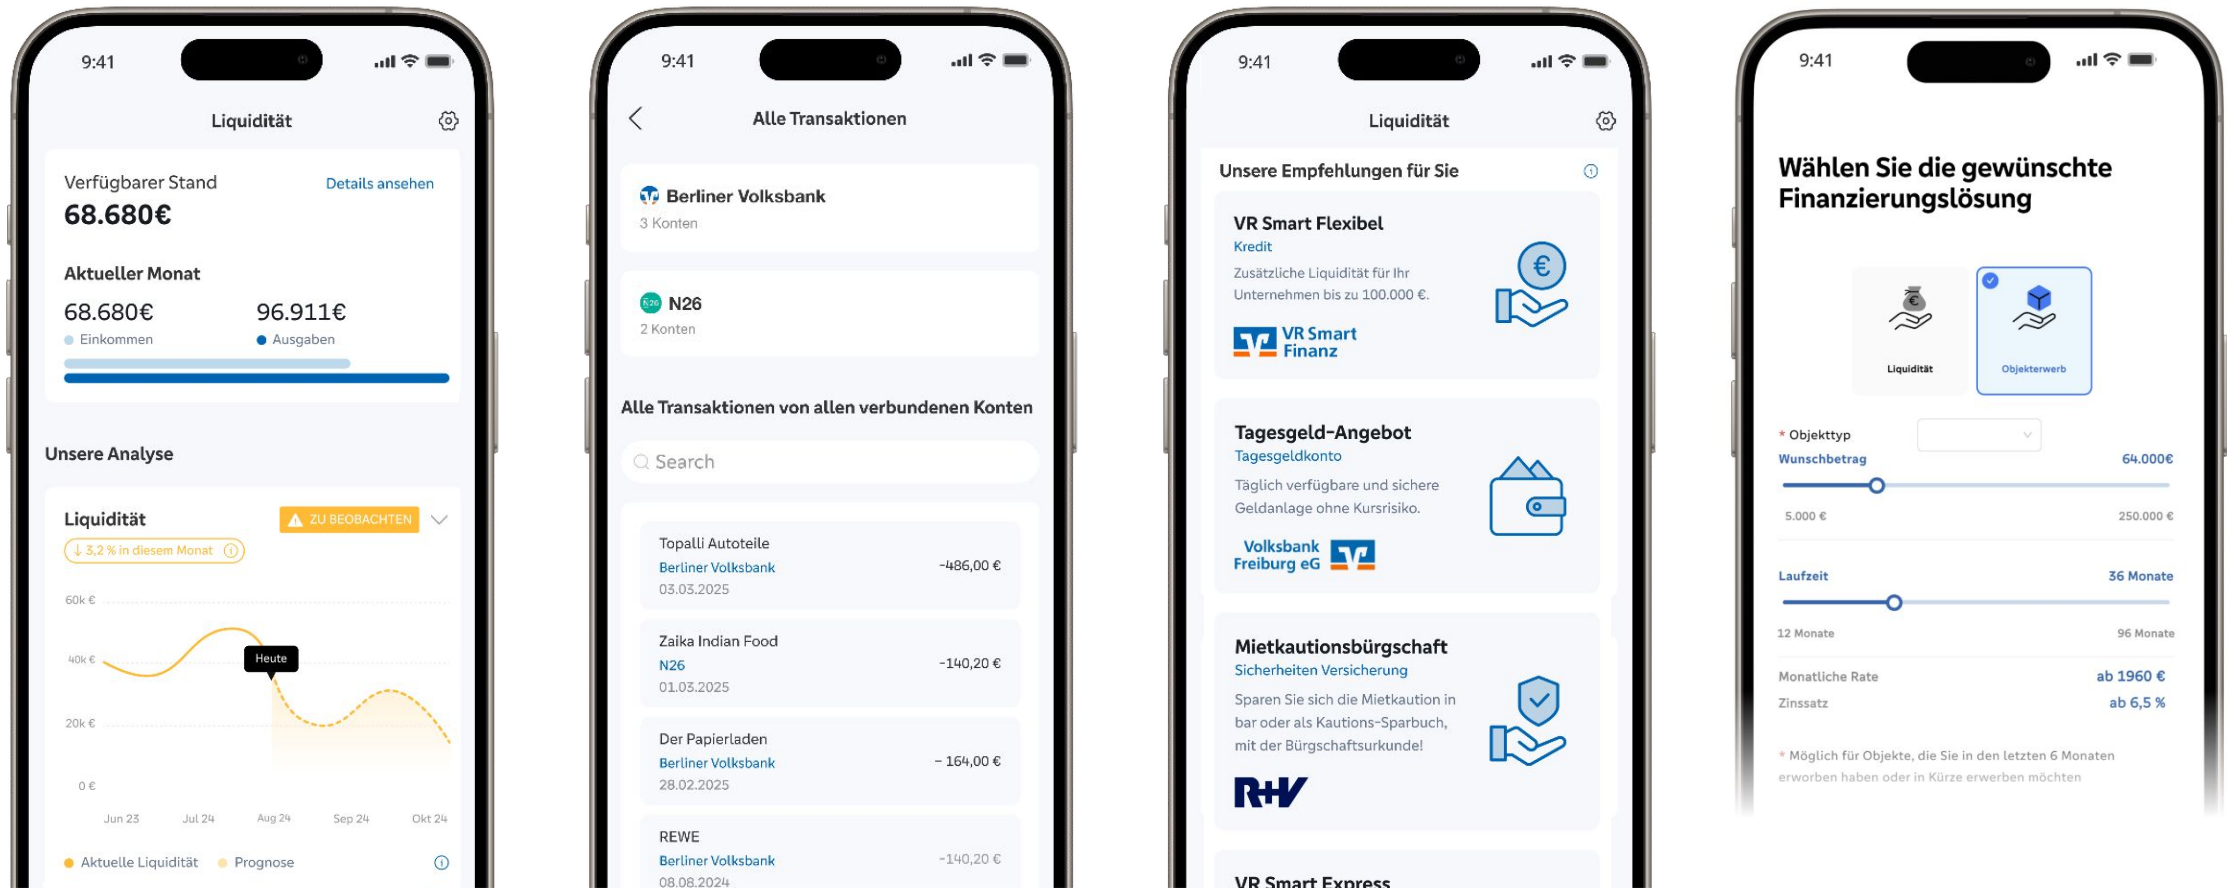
9:41

Liquidität

Verfügbarer Stand
Details ansehen
68.680€

Aktueller Monat
68.680€
Einkommen
96.911€
Ausgaben

Unsere Analyse

Liquidität
ZU BEOBACHTEN
↓ 3,2 % in diesem Monat

60k €
40k €
20k €
0 €
Heute
Jun 23
Jul 24
Aug 24
Sep 24
Okt 24

Aktuelle Liquidität
Prognose

9:41

Alle Transaktionen

Berliner Volksbank
3 Konten

N26
2 Konten

Alle Transaktionen von allen verbundenen Konten

Search

Topalli Autoteile
Berliner Volksbank
03.03.2025
-486,00 €

Zaika Indian Food
N26
01.03.2025
-140,20 €

Der Papierladen
Berliner Volksbank
28.02.2025
- 164,00 €

REWE
Berliner Volksbank
08.08.2024
-140,20 €

9:41

Liquidität

Unsere Empfehlungen für Sie

VR Smart Flexibel
Kredit
Zusätzliche Liquidität für Ihr Unternehmen bis zu 100.000 €.
VR Smart Finanz

Tagesgeld-Angebot
Tagesgeldkonto
Täglich verfügbare und sichere Geldanlage ohne Kursrisiko.
Volksbank Freiburg eG

Mietkautionsbürgschaft
Sicherheiten Versicherung
Sparen Sie sich die Mietkaution in bar oder als Kautions-Sparbuch, mit der Bürgschaftsurkunde!
R+V

VR Smart Express

9:41

Wählen Sie die gewünschte Finanzierungslösung

Liquidität
Objekterwerb

* Objekttyp
Wunschbetrag
64.000€
5.000 €
250.000 €

Laufzeit
36 Monate
12 Monate
96 Monate

Monatliche Rate
ab 1960 €
Zinssatz
ab 6,5 %

* Möglich für Objekte, die Sie in den letzten 6 Monaten erworben haben oder in Kürze erwerben möchten